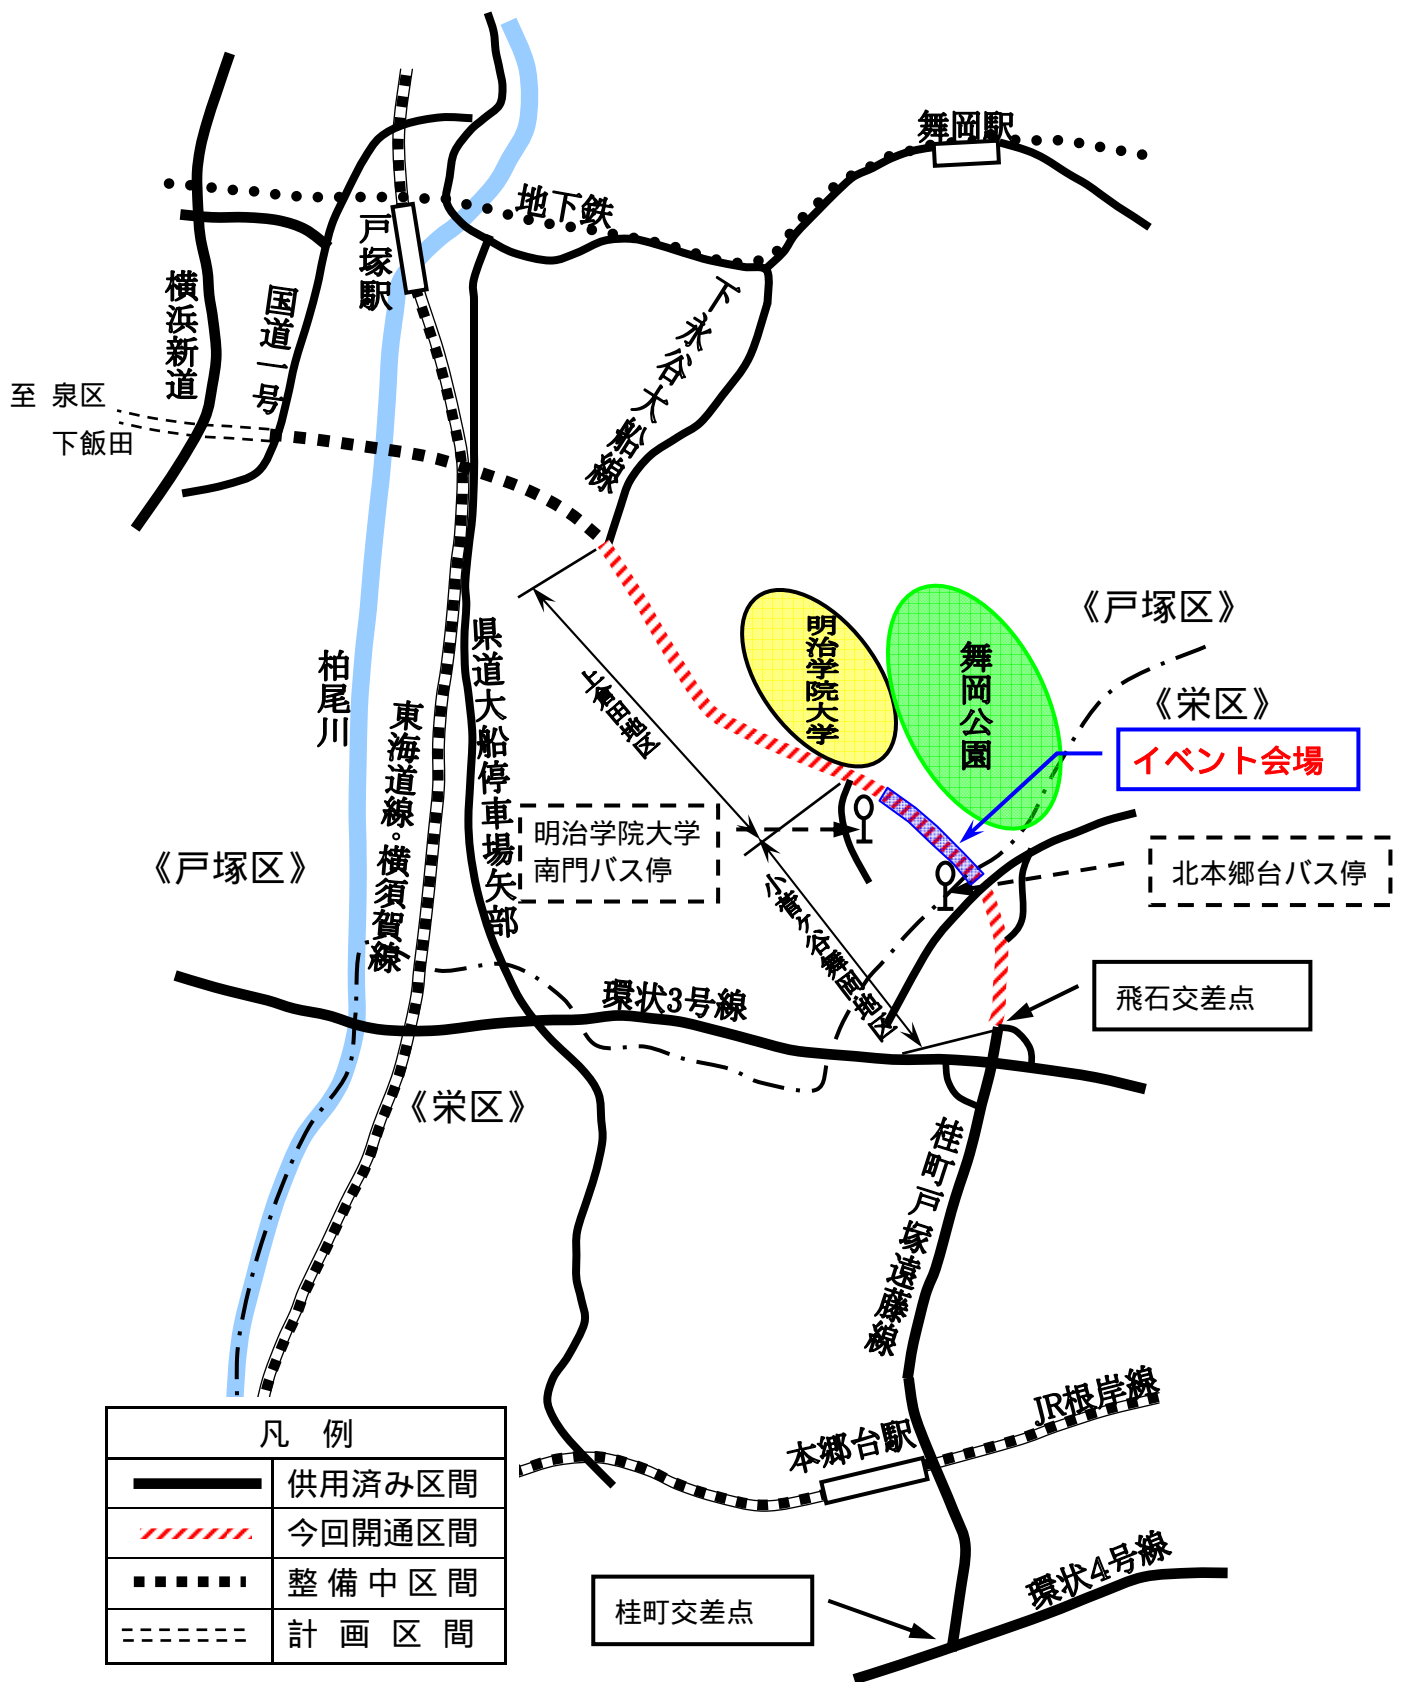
舞岡駅
地下鉄
戸塚駅
横浜新道
国道一号
至 泉区
下飯田
下永谷大船線
柏尾川
東海道線・横須賀線
県道大船停車場矢部
戸塚区
明治学院大学
舞岡公園
《戸塚区》
《栄区》
イベント会場
戸塚区
明治学院大学
南門バス停
小菅ケ谷栄区
北本郷台バス停
《戸塚区》
飛石交差点
環状3号線
《栄区》
桂町戸塚遠藤線
JR根岸線
本郷台駅
環状4号線
桂町交差点

| 凡　例 | |
|---|---|
| | 供用済み区間 |
| | 今回開通区間 |
| | 整 備 中 区 間 |
| | 計 画 区 間 |